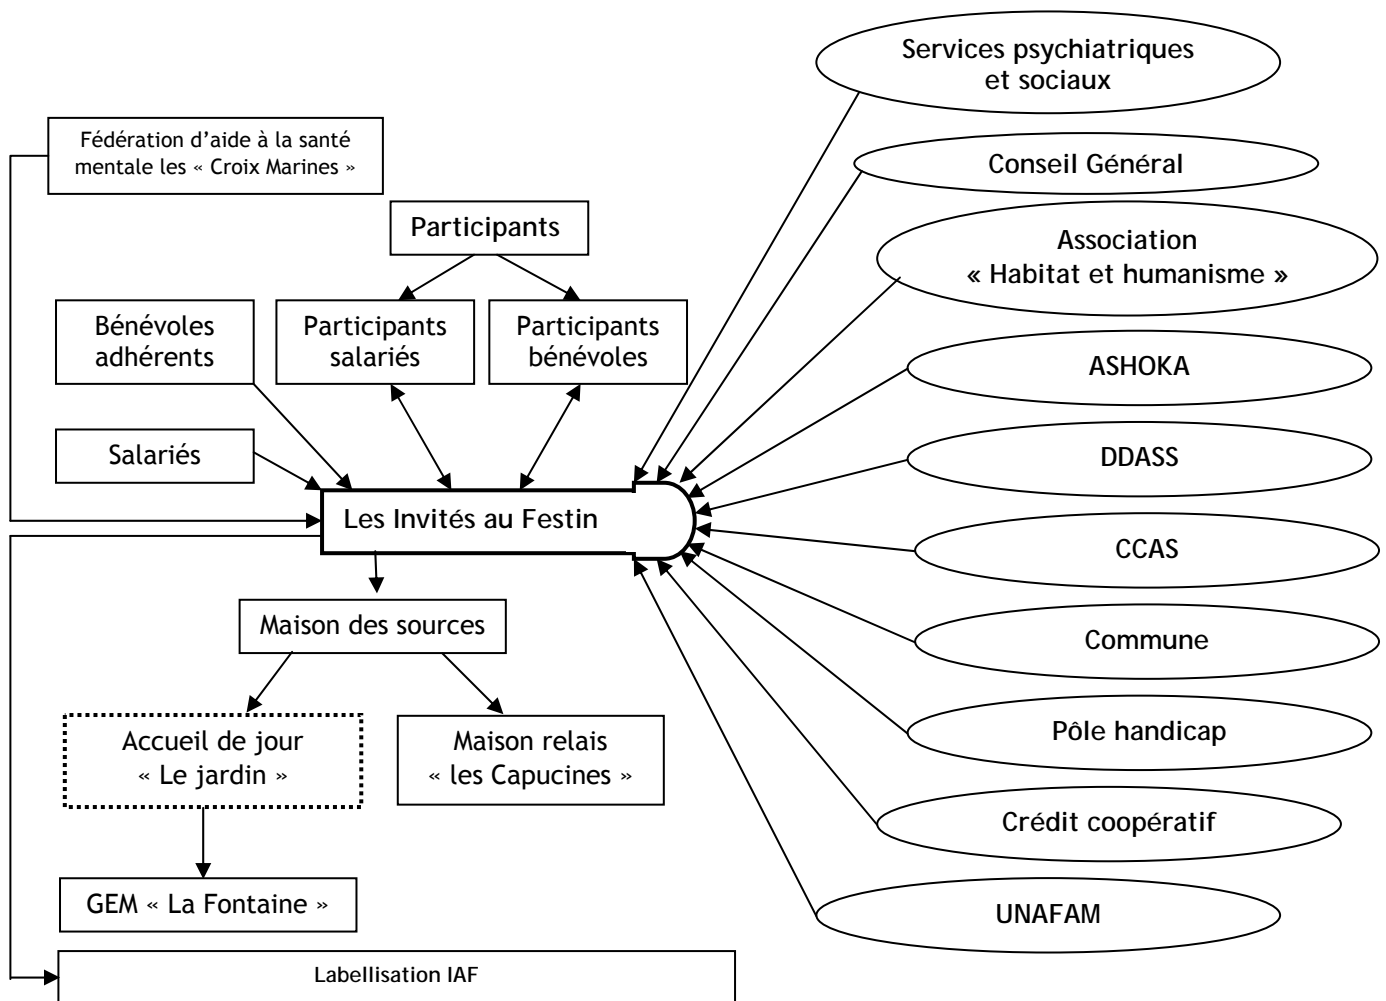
Fédération d'aide à la santé mentale les « Croix Marines »

Participants

Bénévoles adhérents

Participants salariés

Participants bénévoles

Salariés

Les Invités au Festin

Maison des sources

Accueil de jour « Le jardin »

Maison relais « les Capucines »

GEM « La Fontaine »

Labellisation IAF

Services psychiatriques et sociaux

Conseil Général

Association « Habitat et humanisme »

ASHOKA

DDASS

CCAS

Commune

Pôle handicap

Crédit coopératif

UNAFAM